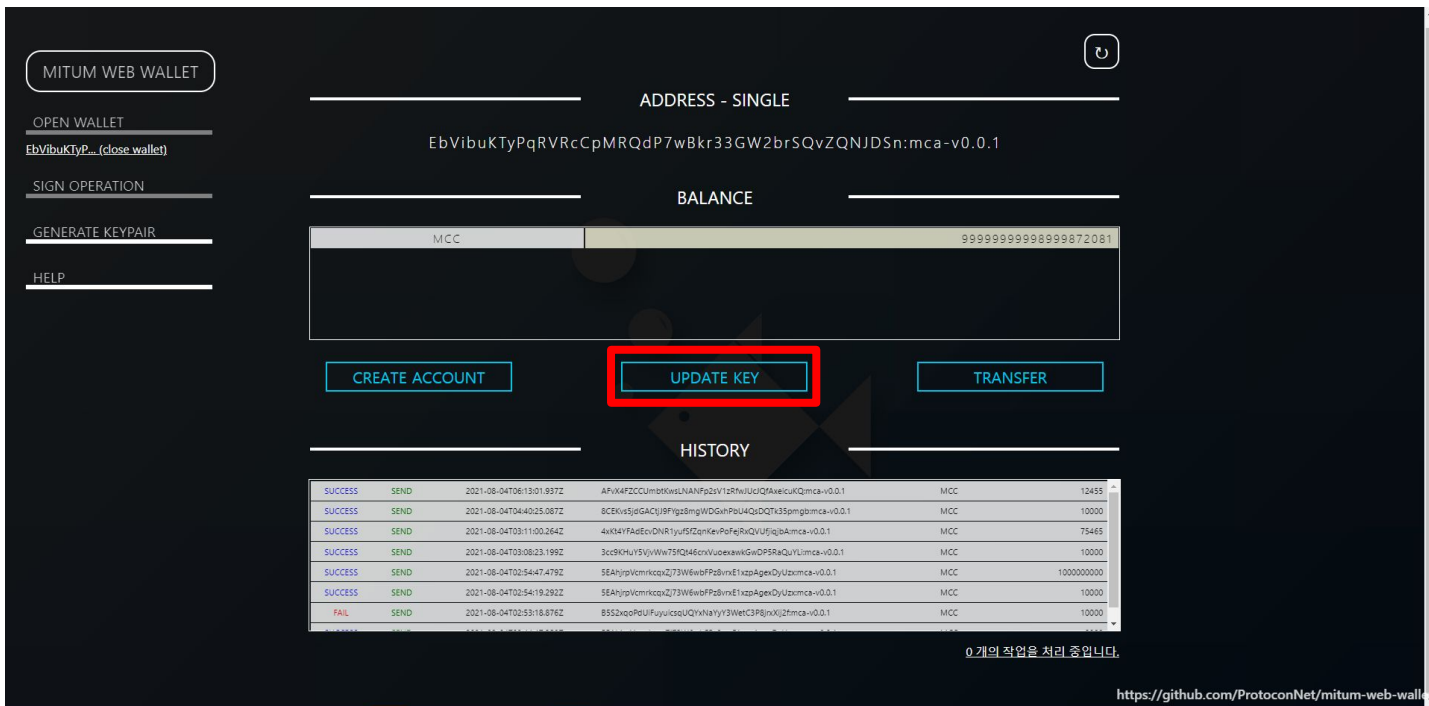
MITUM WEB WALLET

OPEN WALLET

EbVibuKTyP... (close wallet)

SIGN OPERATION

GENERATE KEYPAIR

HELP

ADDRESS - SINGLE

EbVibuKTyPqRVRcCpMRQdP7wBkr33GW2brSQvZQNJDSn:mca-v0.0.1

BALANCE

| MCC | 9999999998999872081 |
|---|---|

CREATE ACCOUNT

UPDATE KEY

TRANSFER

HISTORY

| SUCCESS | SEND | 2021-08-04T06:13:01.937Z | AFvX4FZCCUmbtKwsLNANFp2sV1zRfwJUcJQfAxeicuKQ:mca-v0.0.1 | MCC | 12455 |
|---|---|---|---|---|---|
| SUCCESS | SEND | 2021-08-04T04:40:25.087Z | 8CEKvs5jdGACtJ9FYgz8mgWDGxhPbU4QsDQTk35pmgb:mca-v0.0.1 | MCC | 10000 |
| SUCCESS | SEND | 2021-08-04T03:11:00.264Z | 4xKt4YFAdEcvDNR1yufSfZqnKevPoFejRxQVUfjiqjbA:mca-v0.0.1 | MCC | 75465 |
| SUCCESS | SEND | 2021-08-04T03:08:23.199Z | 3cc9KHuY5VjvWw75fQt46crxVuoexawkGwDP5RaQuYL:mca-v0.0.1 | MCC | 10000 |
| SUCCESS | SEND | 2021-08-04T02:54:47.479Z | 5EAhjrpVcmrkcqxZj73W6wbFPz8vrxE1xzpAgexDyUzx:mca-v0.0.1 | MCC | 1000000000 |
| SUCCESS | SEND | 2021-08-04T02:54:19.292Z | 5EAhjrpVcmrkcqxZj73W6wbFPz8vrxE1xzpAgexDyUzx:mca-v0.0.1 | MCC | 10000 |
| FAIL | SEND | 2021-08-04T02:53:18.876Z | B5S2xqoPdUiFuyuicsqUQYxNaYyY3WetC3P8jrxXjj2f:mca-v0.0.1 | MCC | 10000 |

0 개의 작업을 처리 중입니다.

https://github.com/ProtoconNet/mitum-web-walle